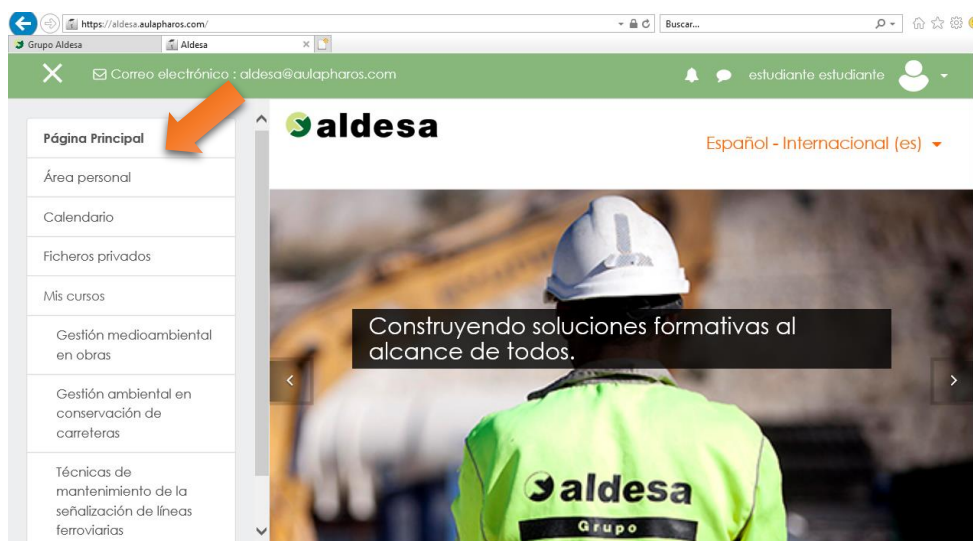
https://aldesa.aulapharos.com/

Buscar...

Grupo Aldesa

Aldesa

Correo electrónico : aldesa@aulapharos.com

estudiante estudiante

Página Principal

Área personal

Calendario

Ficheros privados

Mis cursos

Gestión medioambiental en obras

Gestión ambiental en conservación de carreteras

Técnicas de mantenimiento de la señalización de líneas ferroviarias

aldesa

Español - Internacional (es)

Construyendo soluciones formativas al alcance de todos.

aldesa

Grupo